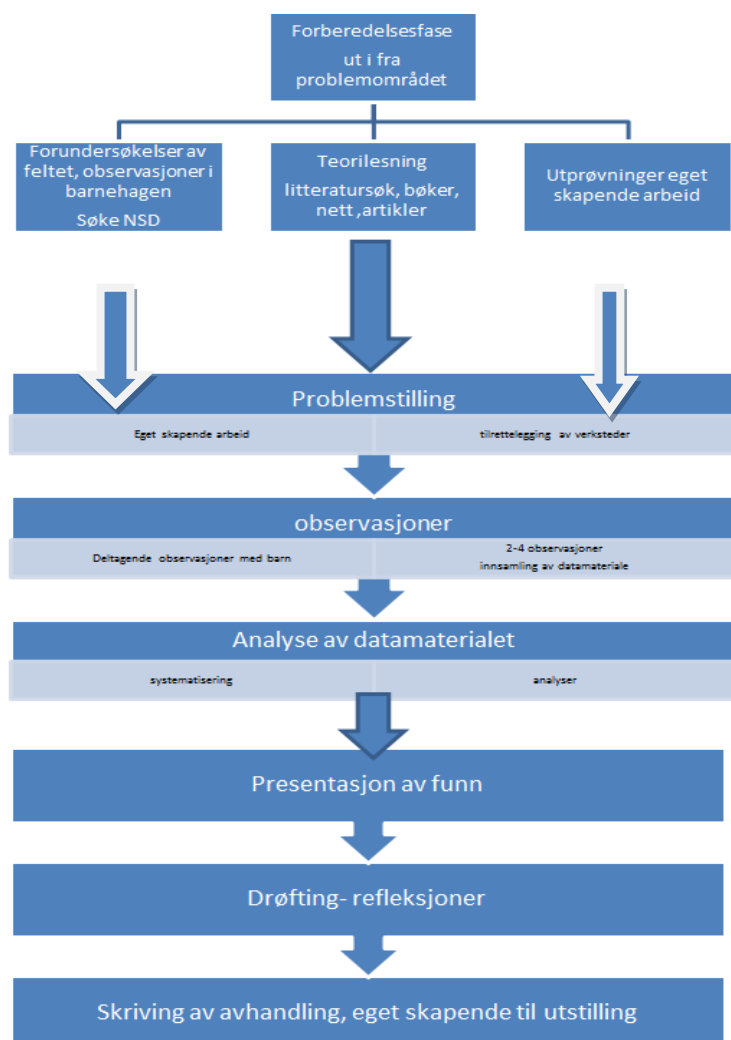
Forberedelsesfase ut i fra problemområdet

Forundersøkelser av feltet, observasjoner i barnehagen
Søke NSD

Teorilesning
litteratursøk, bøker, nett ,artikler

Utprøvninger eget skapende arbeid

Problemstilling

Eget skapende arbeid

tilrettelegging av verksteder

observasjoner

Deltagende observasjoner med barn

2-4 observasjoner
innsamling av datamateriale

Analyse av datamaterialet

systematisering

analyser

Presentasjon av funn

Drøfting- refleksjoner

Skriving av avhandling, eget skapende til utstilling